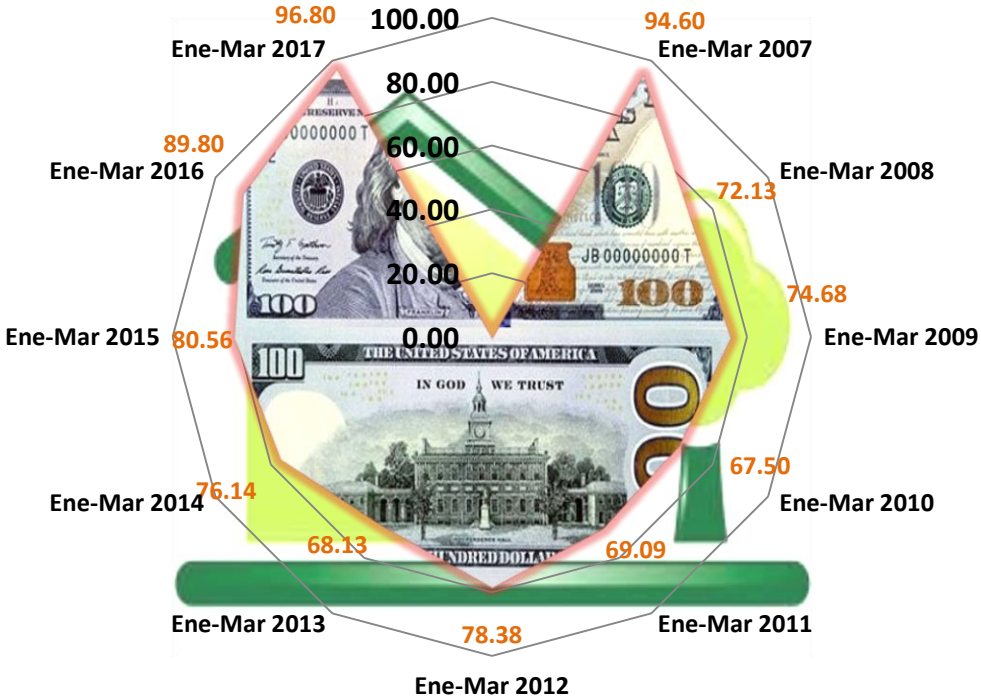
96.80
Ene-Mar 2017
100.00
80.00
60.00
40.00
20.00
0.00
94.60
Ene-Mar 2007
Ene-Mar 2008
72.13
74.68
Ene-Mar 2009
67.50
Ene-Mar 2010
69.09
Ene-Mar 2011
78.38
Ene-Mar 2012
68.13
Ene-Mar 2013
76.14
Ene-Mar 2014
80.56
Ene-Mar 2015
89.80
Ene-Mar 2016
RESERVE
0000000 T
JB 00000000 T
100
100
100
THE UNITED STATES OF AMERICA
IN GOD WE TRUST
HUNDRED DOLLA